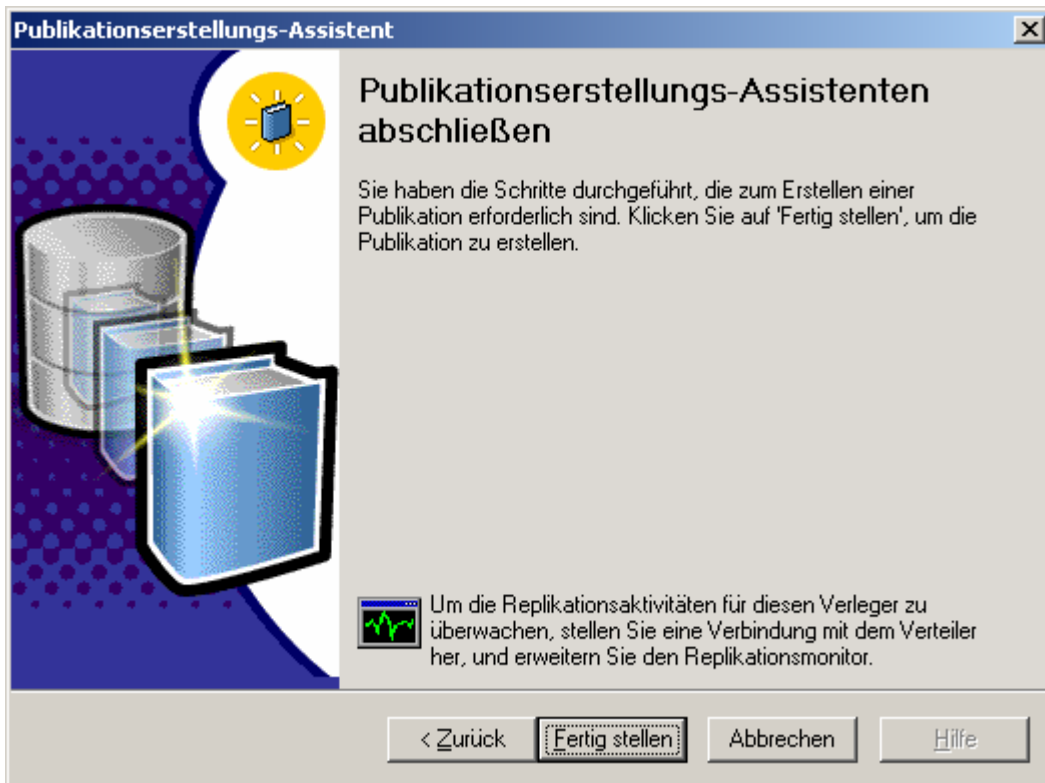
Publikationserstellungs-Assistent

Publikationserstellungs-Assistenten abschließen

Sie haben die Schritte durchgeführt, die zum Erstellen einer Publikation erforderlich sind. Klicken Sie auf 'Fertig stellen', um die Publikation zu erstellen.

Um die Replikationsaktivitäten für diesen Verleger zu überwachen, stellen Sie eine Verbindung mit dem Verteiler her, und erweitern Sie den Replikationsmonitor.

< Zurück | Fertig stellen | Abbrechen | Hilfe